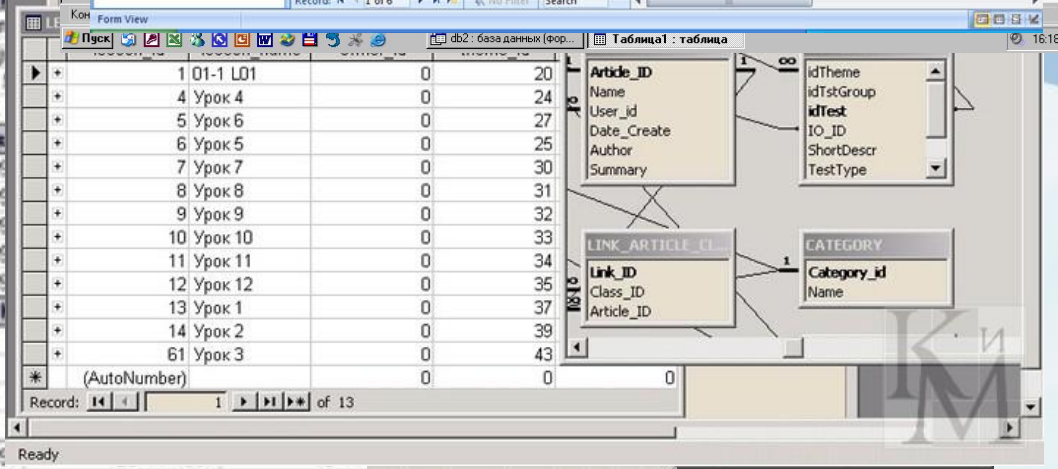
Record: 1 of 6 No Filter Search

Кон Form View

Пуск db2 : база данных (фор... Таблица1 : таблица 16:18

| | | | | |
|---|---|---|---|---|
| + | 1 | 01-1 L01 | 0 | 20 |
| + | 4 | Урок 4 | 0 | 24 |
| + | 5 | Урок 6 | 0 | 27 |
| + | 6 | Урок 5 | 0 | 25 |
| + | 7 | Урок 7 | 0 | 30 |
| + | 8 | Урок 8 | 0 | 31 |
| + | 9 | Урок 9 | 0 | 32 |
| + | 10 | Урок 10 | 0 | 33 |
| + | 11 | Урок 11 | 0 | 34 |
| + | 12 | Урок 12 | 0 | 35 |
| + | 13 | Урок 1 | 0 | 37 |
| + | 14 | Урок 2 | 0 | 39 |
| + | 61 | Урок 3 | 0 | 43 |
| * | (AutoNumber) | | 0 | 0 | 0 |

Record: 1 of 13

Article_ID
Name
User_id
Date_Create
Author
Summary

1 ∞

idTheme
idTstGroup
idTest
IO_ID
ShortDescr
TestType

LINK_ARTICLE_CL...
Link_ID
Class_ID
Article_ID

1

CATEGORY
Category_id
Name

К И М

Ready